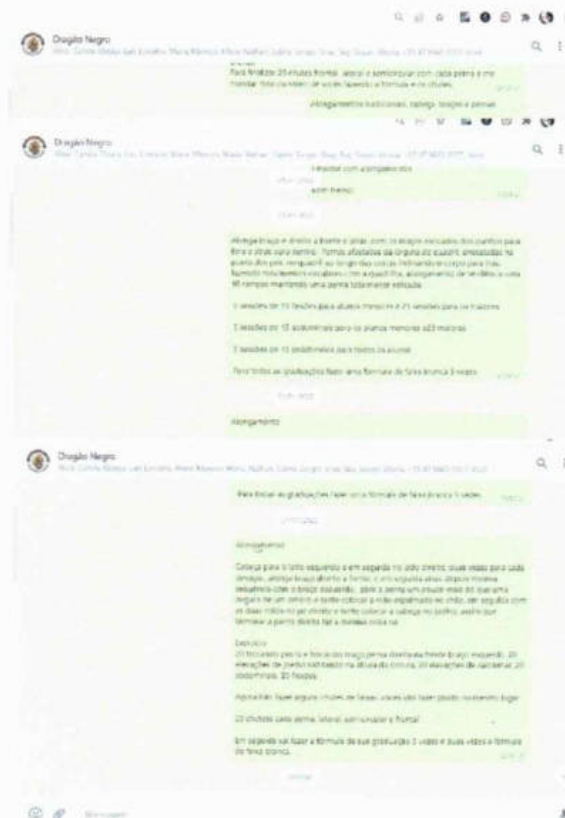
Dragão Negro

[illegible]

Para finalizar 20 chutes frontal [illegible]

Alongamentos tradicionais, cabeça, braços e pernas

Dragão Negro

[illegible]

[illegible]

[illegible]

Alongamento

Dragão Negro

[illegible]

Para finalizar as graduações fazer só a fórmula de faixa branca 5 vezes

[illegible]

Alongamento

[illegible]

Exercícios

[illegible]

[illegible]

20 chutes cada perna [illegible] frontal

Em seguida vai fazer a fórmula de sua graduação 3 vezes e duas vezes a fórmula de faixa branca

Mensagem